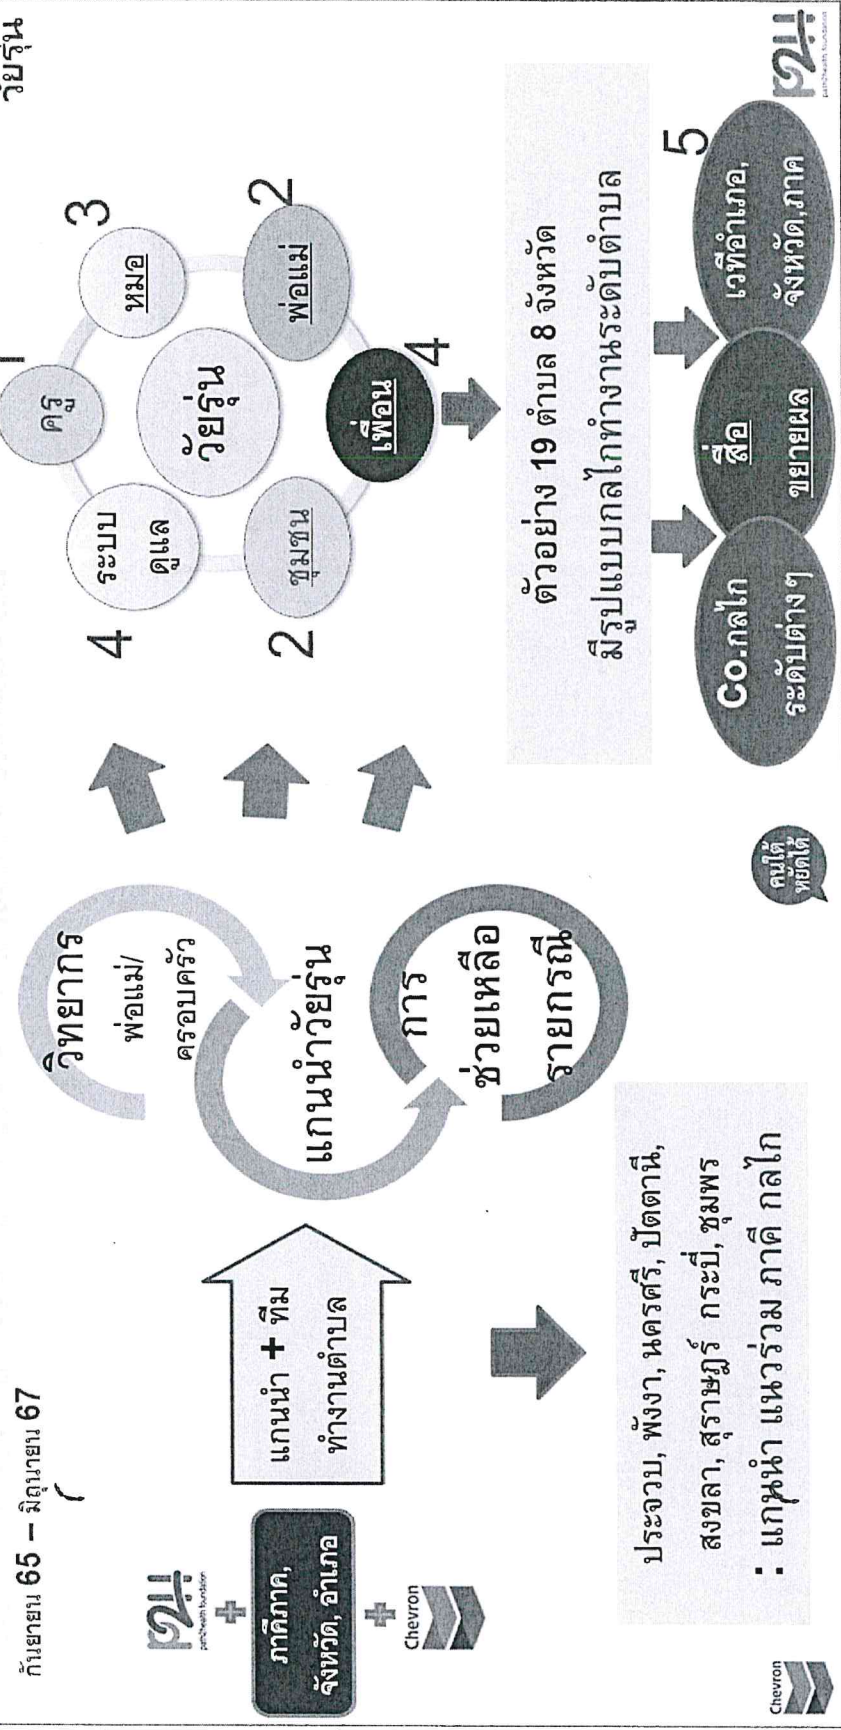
กันยายน 65 – มิถุนายน 67

วัยรุ่น

path2health foundation

ภาคีภาค, จังหวัด, อำเภอ

Chevron

แกนนำ + ทีม ทำงานตำบล

วิทยากร พ่อแม่/ครอบครัว

แกนนำวัยรุ่น

การช่วยเหลือรายกรณี

ประจวบ, พังงา, นครศรี, ปัตตานี, สงขลา, สุราษฎร์ กระบี่, ชุมพร

: แกนนำ แหว่ร่วม ภาคี กลไก

4 ระบบดูแล

1 ครู

3 หมอ

วัยรุ่น

2 ชุมชน

4 เพื่อน

2 พ่อแม่

ตัวอย่าง 19 ตำบล 8 จังหวัด

มีรูปแบบกลไกทำงานระดับตำบล

Co.กลไก ระดับต่างๆ

สื่อ ขยายผล

5 เวทีอำเภอ, จังหวัด,ภาค

คนไม่ได้ หยุดได้

path2health foundation

Chevron